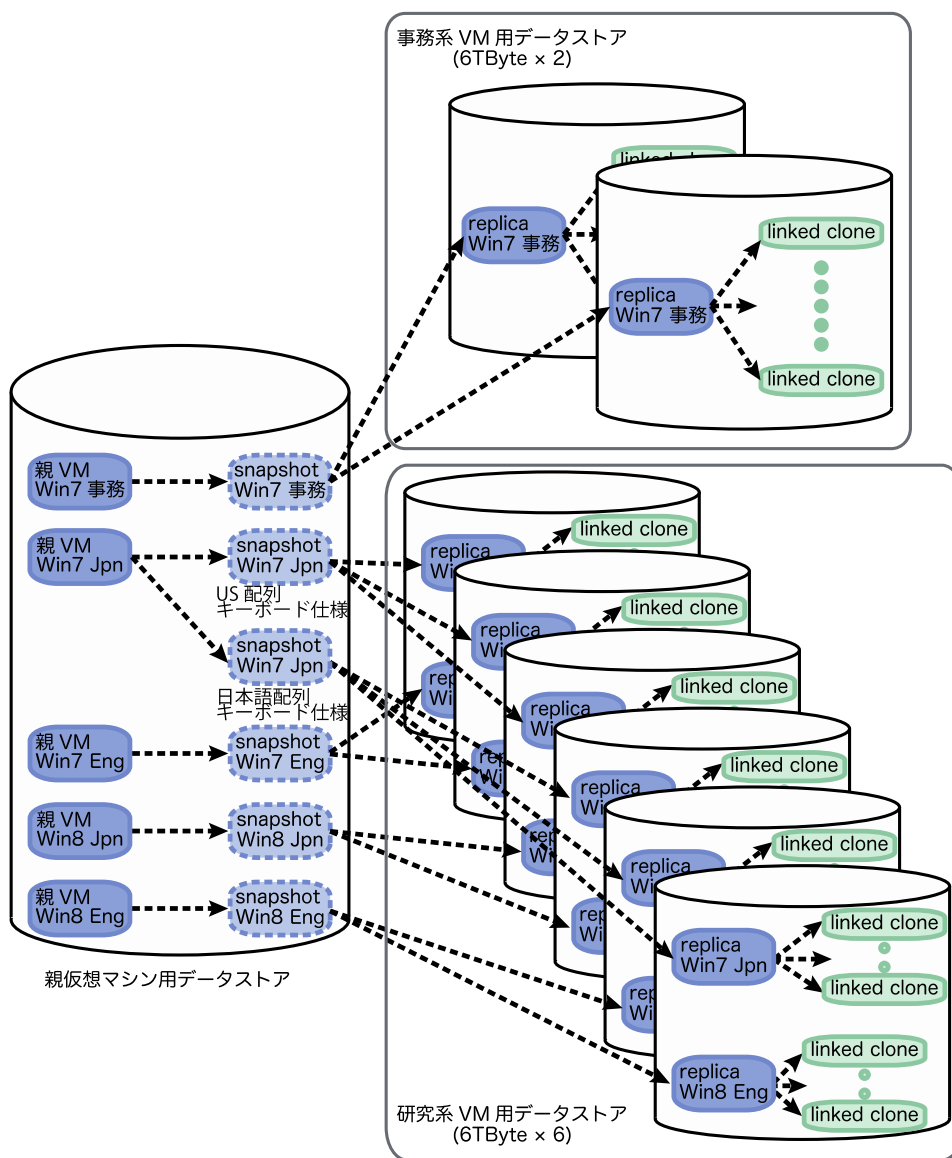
事務系 VM 用データストア
(6TByte × 2)

replica
Win7 事務

replica
Win7 事務

linked clone

linked clone

親 VM
Win7 事務

snapshot
Win7 事務

親 VM
Win7 Jpn

snapshot
Win7 Jpn

US 配列
キーボード仕様

snapshot
Win7 Jpn

日本語配列
キーボード仕様

親 VM
Win7 Eng

snapshot
Win7 Eng

親 VM
Win8 Jpn

snapshot
Win8 Jpn

親 VM
Win8 Eng

snapshot
Win8 Eng

親仮想マシン用データストア

linked clone

linked clone

linked clone

linked clone

linked clone

replica
Win7 Jpn

linked clone

linked clone

replica
Win8 Eng

linked clone

linked clone

研究系 VM 用データストア
(6TByte × 6)